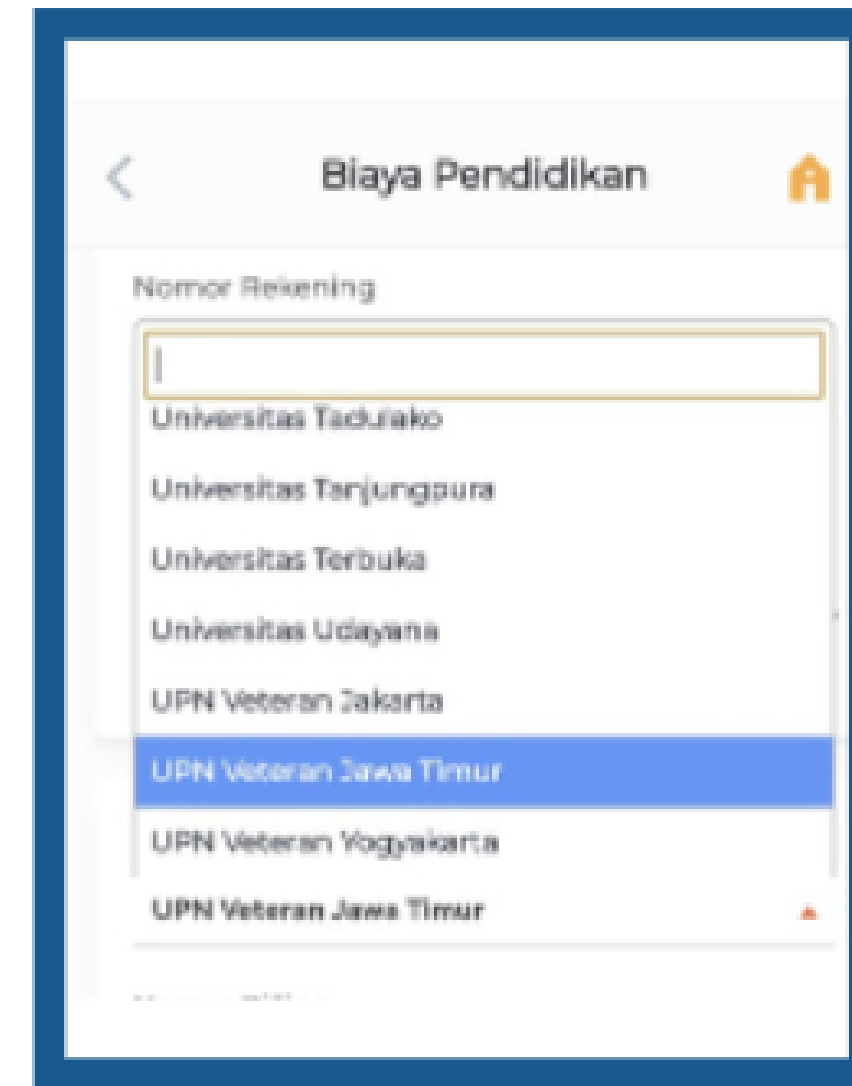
Biaya Pendidikan

Nomor Rekening

Universitas Tadulako

Universitas Tanjungpura

Universitas Terbuka

Universitas Udayana

UPN Veteran Jakarta

UPN Veteran Jawa Timur

UPN Veteran Yogyakarta

UPN Veteran Jawa Timur

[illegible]